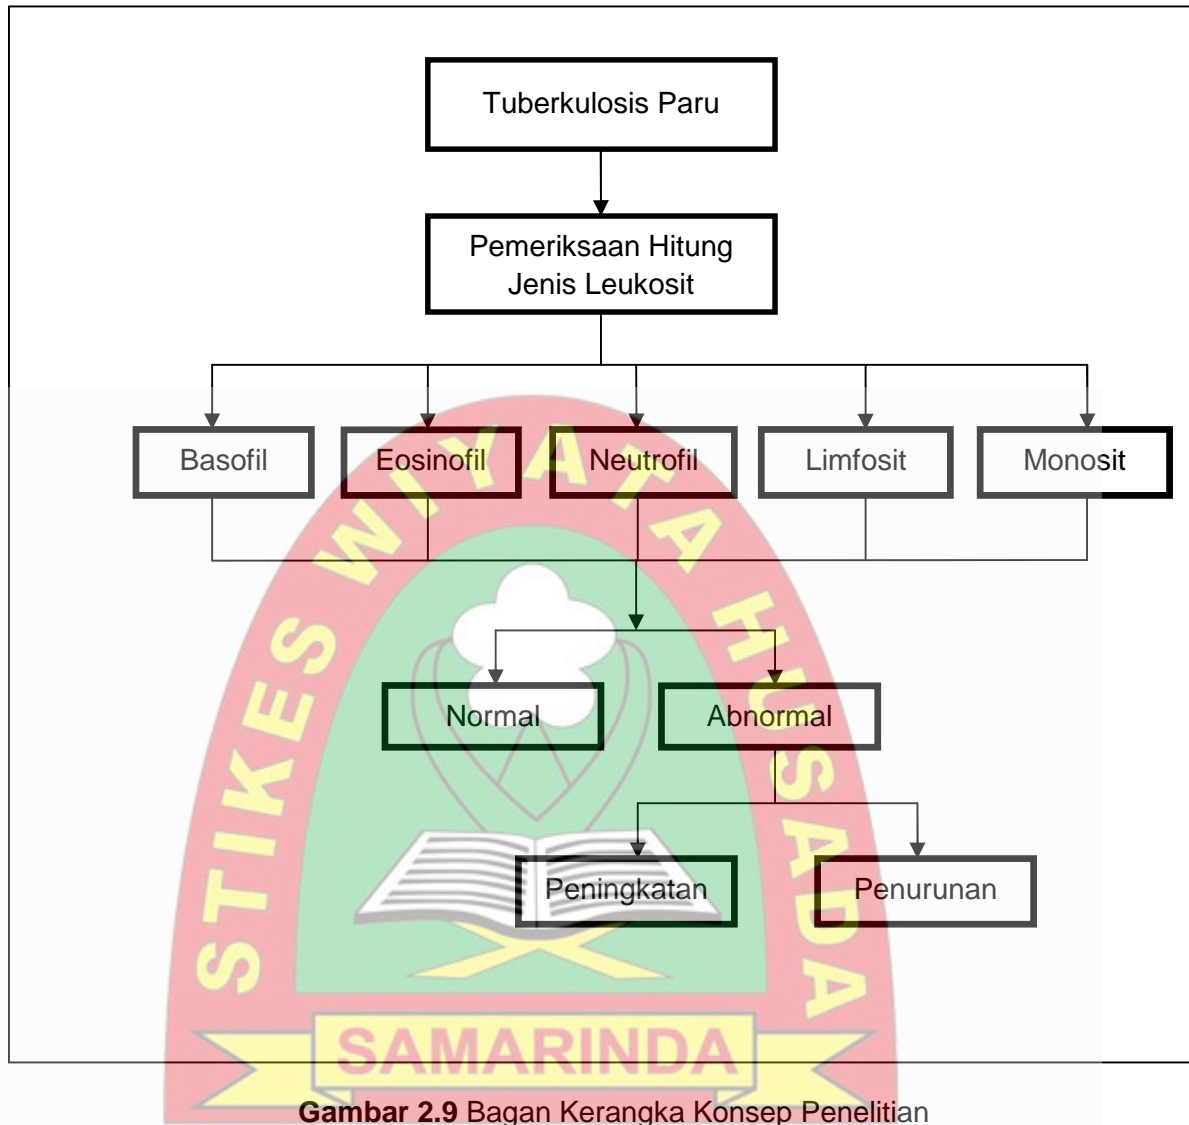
Tuberkulosis Paru

Pemeriksaan Hitung Jenis Leukosit

Basofil

Eosinofil

Neutrofil

Limfosit

Monosit

Normal

Abnormal

Peningkatan

Penurunan

STIKES WIYATA HUSADA

SAMARINDA

**Gambar 2.9** Bagan Kerangka Konsep Penelitian